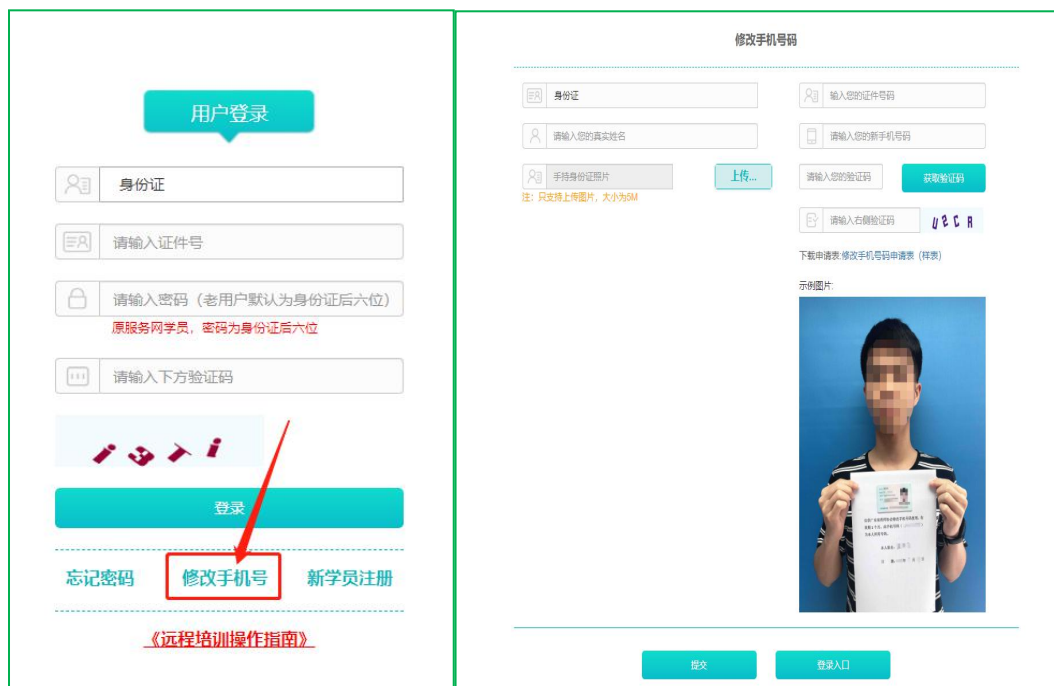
用户登录

身份证

请输入证件号

请输入密码（老用户默认为身份证后六位）

原服务网学员，密码为身份证后六位

请输入下方验证码

i3ri

登录

忘记密码　修改手机号　新学员注册

《远程培训操作指南》

修改手机号码

身份证

输入您的证件号码

请输入您的真实姓名

请输入您的新手机号码

手持身份证照片　上传...

请输入您的验证码　获取验证码

注：只支持上传图片，大小为5M

请输入右侧验证码　U2CR

下载申请表：修改手机号码申请表（样表）

示例图片：

提交　登录入口